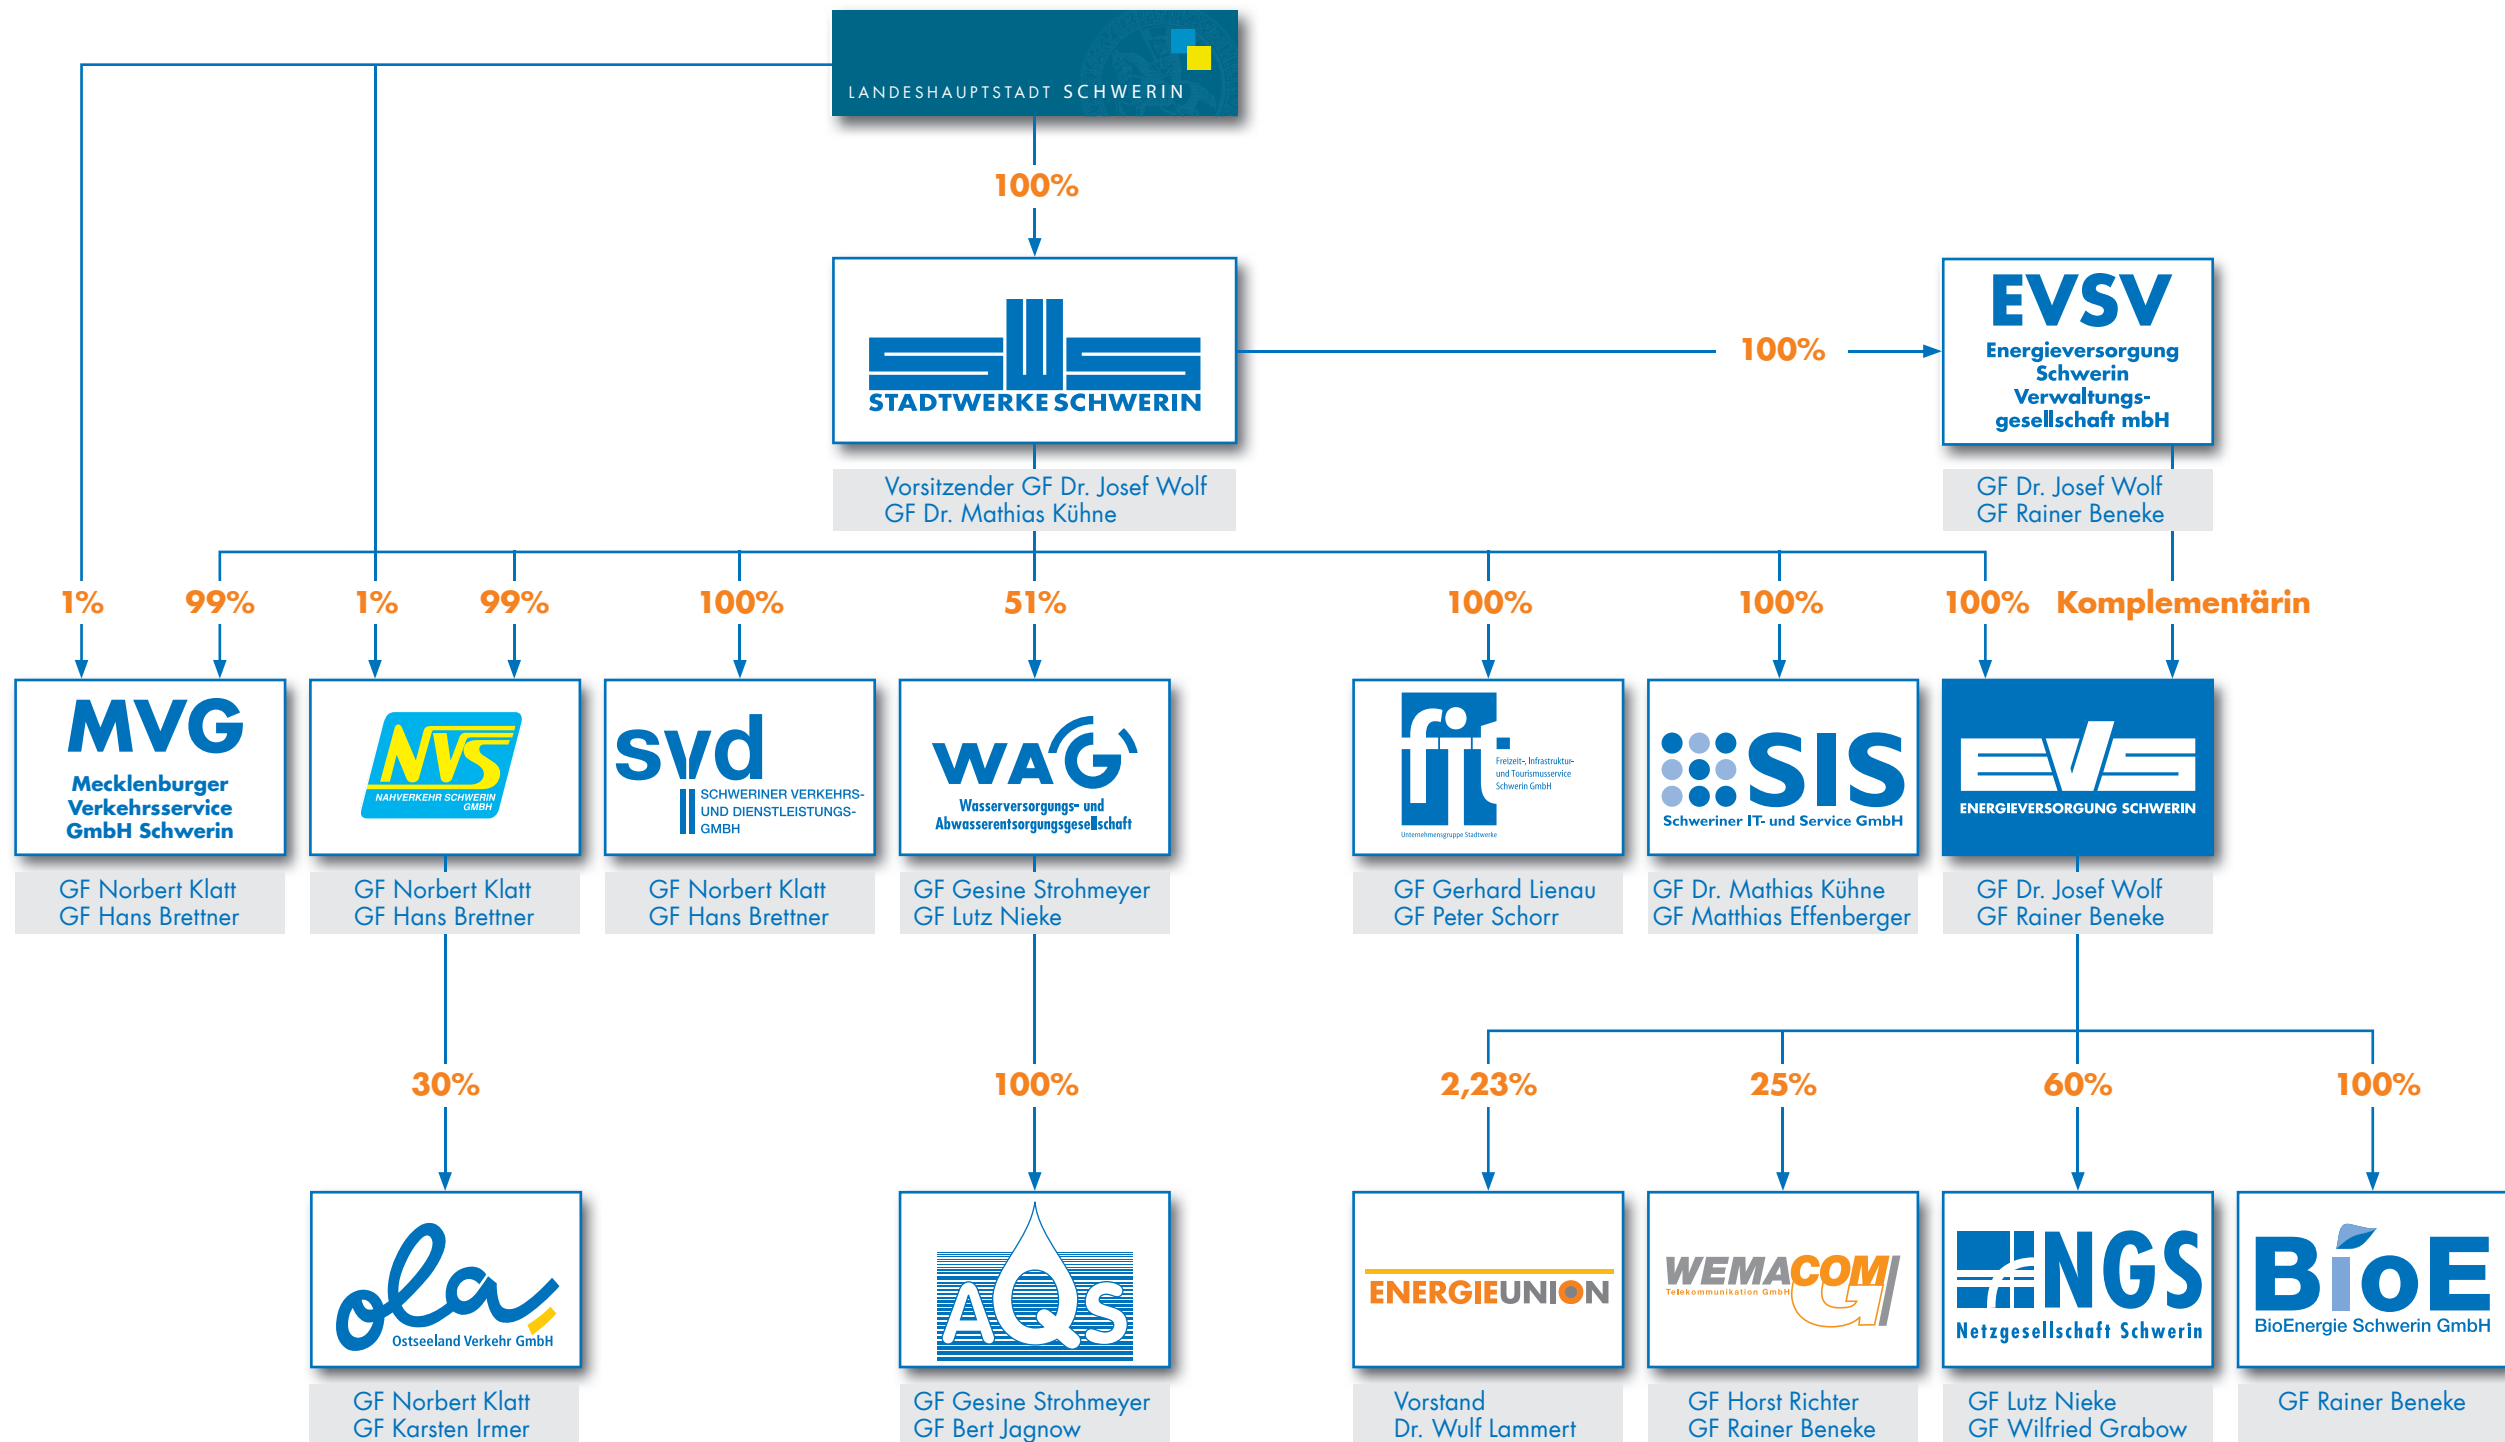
LANDESHAUPTSTADT SCHWERIN

100%

STADTWERKE SCHWERIN

Vorsitzender GF Dr. Josef Wolf
GF Dr. Mathias Kühne

100%

EVSV
Energieversorgung Schwerin Verwaltungsgesellschaft mbH

GF Dr. Josef Wolf
GF Rainer Beneke

1% 99% 1% 99% 100% 51% 100% 100% 100% Komplementärin

MVG
Mecklenburger Verkehrsservice GmbH Schwerin

GF Norbert Klatt
GF Hans Brettner

NVS
NAHVERKEHR SCHWERIN GMBH

GF Norbert Klatt
GF Hans Brettner

svd
SCHWERINER VERKEHRS- UND DIENSTLEISTUNGS-GMBH

GF Norbert Klatt
GF Hans Brettner

WAG
Wasserversorgungs- und Abwasserentsorgungsgesellschaft

GF Gesine Strohmeyer
GF Lutz Nieke

fit
Freizeit-, Infrastruktur- und Tourismusservice Schwerin GmbH
Unternehmensgruppe Stadtwerke

GF Gerhard Lienau
GF Peter Schorr

SIS
Schweriner IT- und Service GmbH

GF Dr. Mathias Kühne
GF Matthias Effenberger

EVS
ENERGIEVERSORGUNG SCHWERIN

GF Dr. Josef Wolf
GF Rainer Beneke

30%

ola
Ostseeland Verkehr GmbH

GF Norbert Klatt
GF Karsten Irmer

100%

AQS

GF Gesine Strohmeyer
GF Bert Jagnow

2,23% 25% 60% 100%

ENERGIEUNION

Vorstand
Dr. Wulf Lammert

WEMACOM
Telekommunikation GmbH

GF Horst Richter
GF Rainer Beneke

NGS
Netzgesellschaft Schwerin

GF Lutz Nieke
GF Wilfried Grabow

BioE
BioEnergie Schwerin GmbH

GF Rainer Beneke